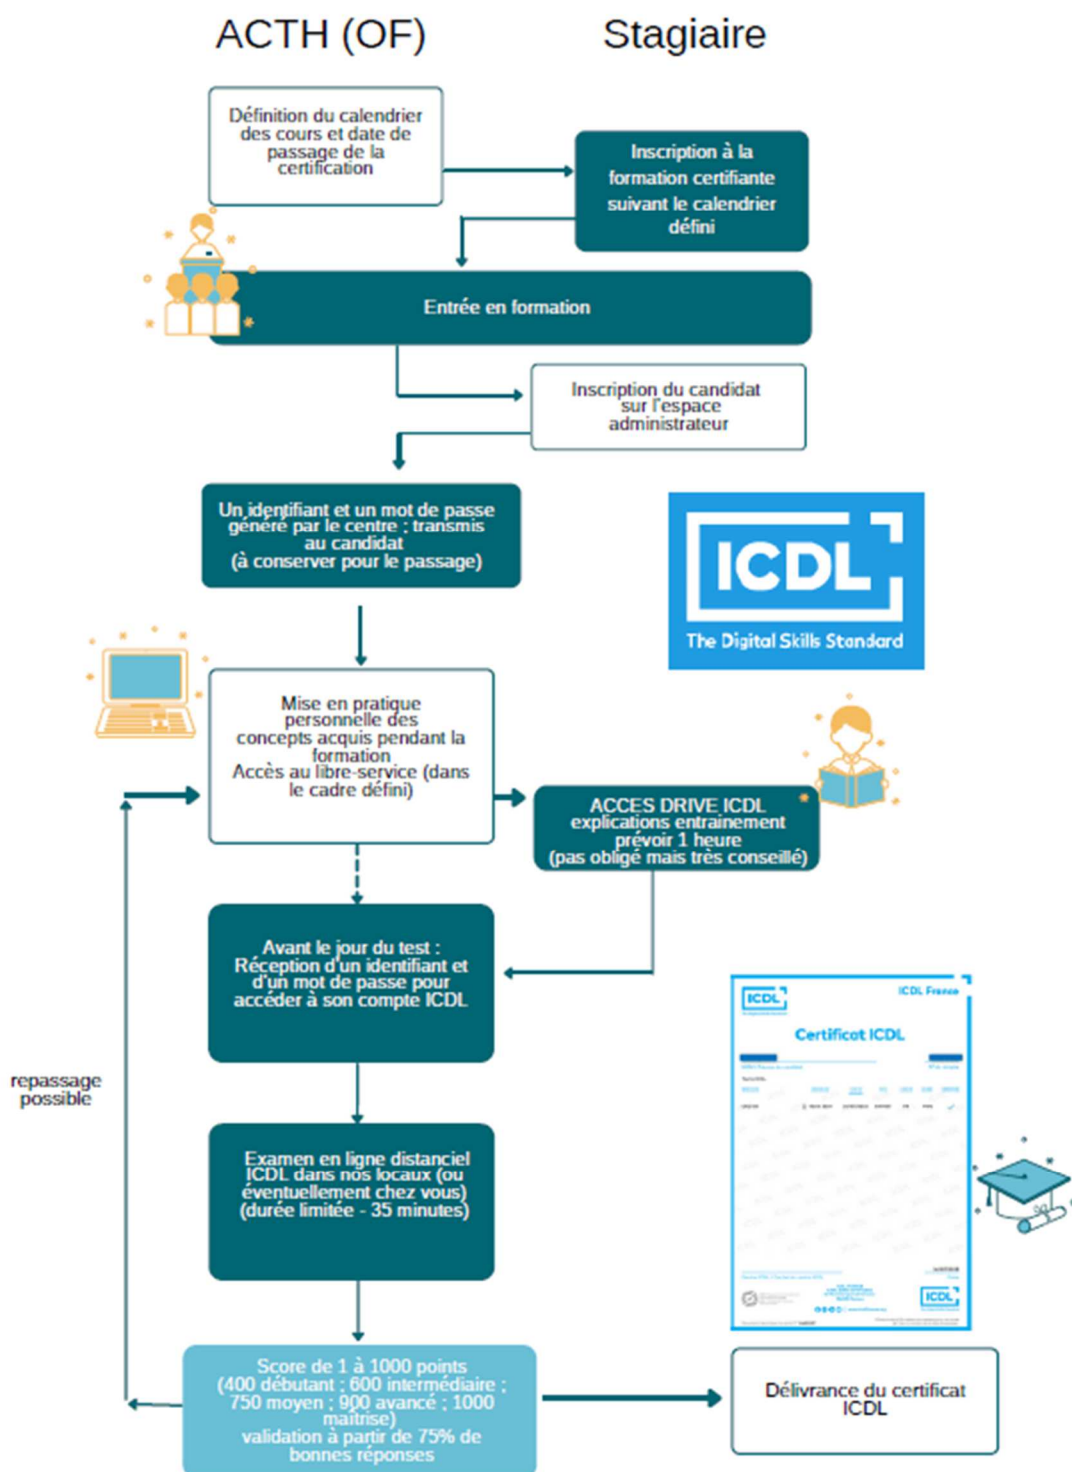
ACTH (OF)

Stagiaire

Définition du calendrier des cours et date de passage de la certification

Inscription à la formation certifiante suivant le calendrier défini

Entrée en formation

Inscription du candidat sur l'espace administrateur

Un identifiant et un mot de passe généré par le centre ; transmis au candidat (à conserver pour le passage)

ICDL
The Digital Skills Standard

Mise en pratique personnelle des concepts acquis pendant la formation
Accès au libre-service (dans le cadre défini)

ACCES DRIVE ICDL
explications entrainement
prévoir 1 heure
(pas obligé mais très conseillé)

Avant le jour du test : Réception d'un identifiant et d'un mot de passe pour accéder à son compte ICDL

repassage possible

ICDL
ICDL France
Certificat ICDL

Examen en ligne distanciel ICDL dans nos locaux (ou éventuellement chez vous)
(durée limitée - 35 minutes)

Score de 1 à 1000 points
(400 débutant ; 600 intermédiaire ; 750 moyen ; 900 avancé ; 1000 maitrise)
validation à partir de 75% de bonnes réponses

Délivrance du certificat ICDL